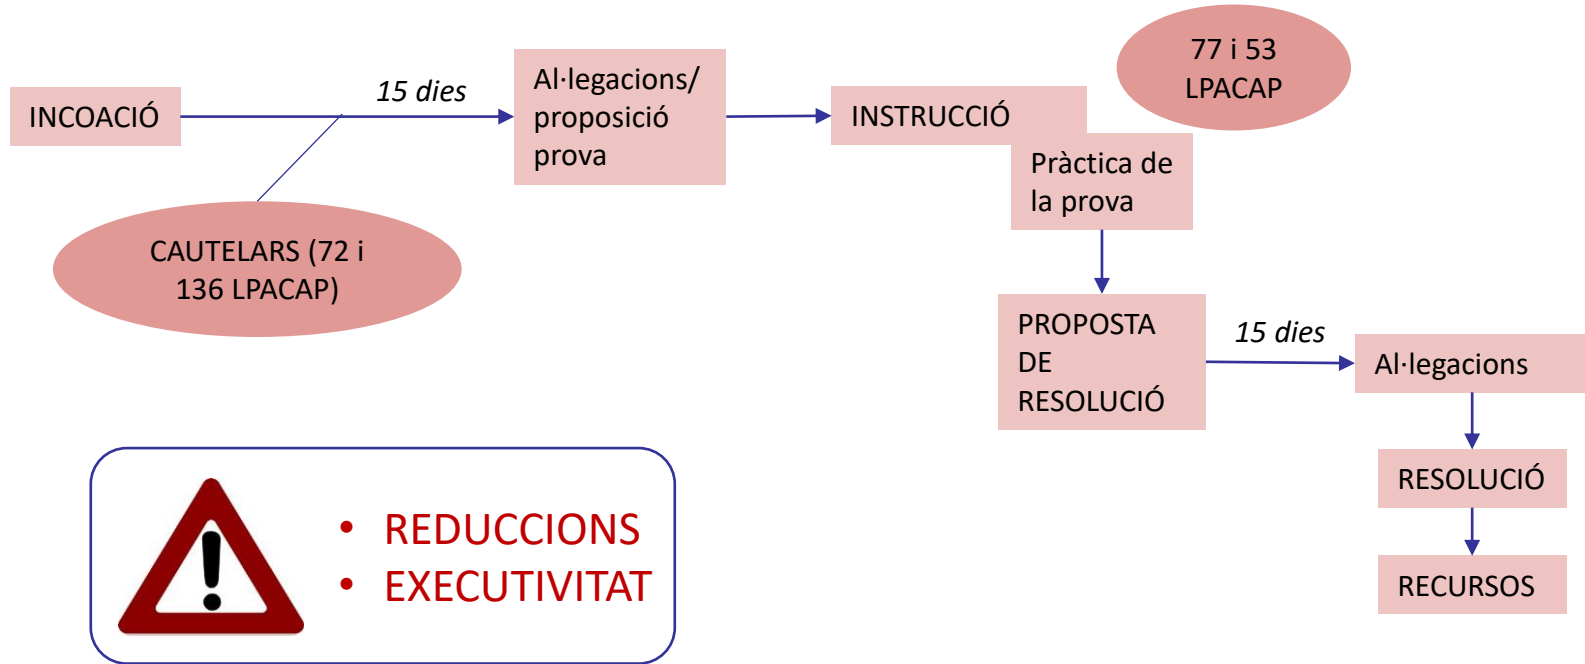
INCOACIÓ

15 dies

Al·legacions/ proposició prova

CAUTELARS (72 i 136 LPACAP)

INSTRUCCIÓ

77 i 53 LPACAP

Pràctica de la prova

PROPOSTA DE RESOLUCIÓ

15 dies

Al·legacions

RESOLUCIÓ

RECURSOS

• REDUCCIONS
• EXECUTIVITAT